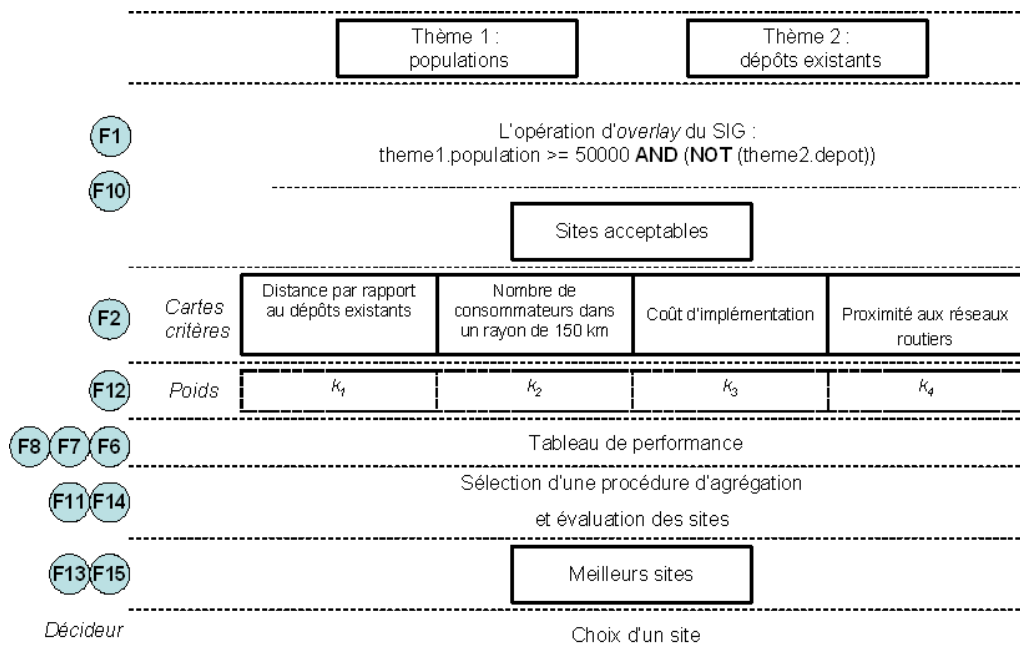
Thème 1 : populations

Thème 2 : dépôts existants

F1

L'opération d'*overlay* du SIG :
theme1.population >= 50000 **AND** (**NOT** (theme2.depot))

F10

Sites acceptables

F2

*Cartes critères*

| Distance par rapport au dépôts existants | Nombre de consommateurs dans un rayon de 150 km | Coût d'implémentation | Proximité aux réseaux routiers |
|---|---|---|---|

F12

*Poids*

| $k_1$ | $k_2$ | $k_3$ | $k_4$ |
|---|---|---|---|

F8 F7 F6

Tableau de performance

F11 F14

Sélection d'une procédure d'agrégation et évaluation des sites

F13 F15

Meilleurs sites

*Décideur*

Choix d'un site